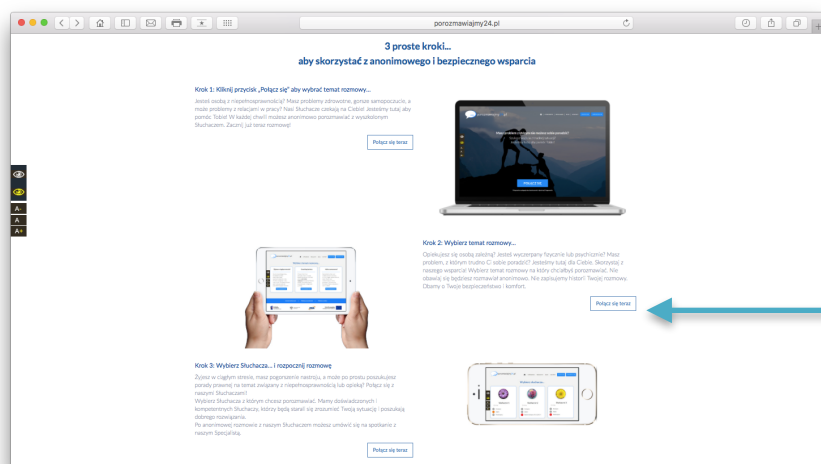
porozmawiajmy24.pl

3 proste kroki...
aby skorzystać z anonimowego i bezpiecznego wsparcia

Krok 1: Kliknij przycisk „Połącz się" aby wybrać temat rozmowy...

Jesteś osobą z niepełnosprawnością? Masz problemy zdrowotne, gorsze samopoczucie, a może problemy z relacjami w pracy? Nasi Słuchacze czekają na Ciebie! Jesteśmy tutaj, aby pomóc Tobie! W każdej chwili możesz anonimowo porozmawiać z wyszkolonym Słuchaczem. Zacznij już teraz rozmowę!

Połącz się teraz

Krok 2: Wybierz temat rozmowy...

Opiekujesz się osobą zależną? Jesteś wyczerpany fizycznie lub psychicznie? Masz problem, z którym trudno Ci sobie poradzić? Jesteśmy tutaj dla Ciebie. Skorzystaj z naszego wsparcia! Wybierz temat rozmowy na który chciałbyś porozmawiać. Nie obawiaj się będziesz rozmawiał anonimowo. Nie zapisujemy historii Twojej rozmowy. Dbamy o Twoje bezpieczeństwo i komfort.

Połącz się teraz

Krok 3: Wybierz Słuchacza... i rozpocznij rozmowę

Żyjesz w ciągłym stresie, masz pogorszenie nastroju, a może po prostu potrzebujesz porady prawnej na temat związany z niepełnosprawnością lub opieką? Połącz się z naszymi Słuchaczami!
Wybierz Słuchacza z którym chcesz porozmawiać. Mamy doświadczonych i kompetentnych Słuchaczy, którzy będą starali się zrozumieć Twoją sytuację i poszukają dobrego rozwiązania.
Po anonimowej rozmowie z naszym Słuchaczem możesz umówić się na spotkanie z naszym Specjalistą.

Połącz się teraz

A-
A
A+